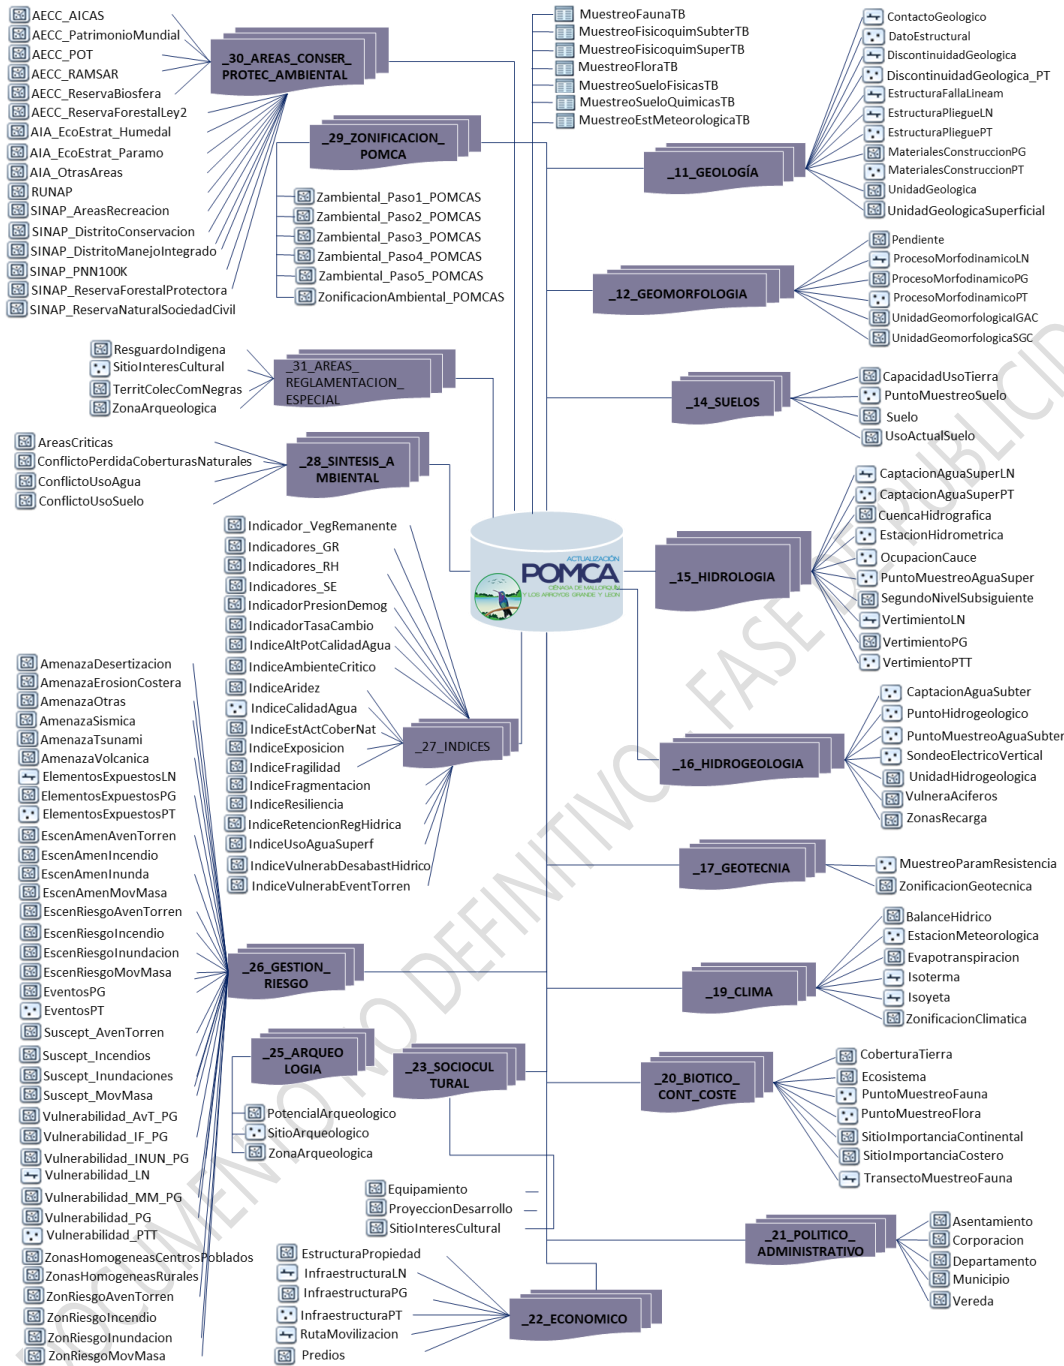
AECC_AICAS
AECC_PatrimonioMundial
AECC_POT
AECC_RAMSAR
AECC_ReservaBiosfera
AECC_ReservaForestalLey2
AIA_EcoEstrat_Humedal
AIA_EcoEstrat_Paramo
AIA_OtrasAreas
RUNAP
SINAP_AreasRecreacion
SINAP_DistritoConservacion
SINAP_DistritoManejoIntegrado
SINAP_PNN100K
SINAP_ReservaForestalProtectora
SINAP_ReservaNaturalSociedadCivil

_30_AREAS_CONSER_PROTEC_AMBIENTAL

_29_ZONIFICACION_POMCA

Zambiental_Paso1_POMCAS
Zambiental_Paso2_POMCAS
Zambiental_Paso3_POMCAS
Zambiental_Paso4_POMCAS
Zambiental_Paso5_POMCAS
ZonificacionAmbiental_POMCAS

ResguardoIndigena
SitioInteresCultural
TerritColecComNegras
ZonaArqueologica

_31_AREAS_REGLAMENTACION_ESPECIAL

AreasCriticas
ConflictoPerdidaCoberturasNaturales
ConflictoUsoAgua
ConflictoUsoSuelo

_28_SINTESIS_AMBIENTAL

Indicador_VegRemanente
Indicadores_GR
Indicadores_RH
Indicadores_SE
IndicadorPresionDemog
IndicadorTasaCambio
IndiceAltPotCalidadAgua
IndiceAmbienteCritico
IndiceAridez
IndiceCalidadAgua
IndiceEstActCoberNat
IndiceExposicion
IndiceFragilidad
IndiceFragmentacion
IndiceResiliencia
IndiceRetencionRegHidrica
IndiceUsoAguaSuperf
IndiceVulnerabDesabastHidrico
IndiceVulnerabEventTorren

_27_INDICES

AmenazaDesertizacion
AmenazaErosionCostera
AmenazaOtras
AmenazaSismica
AmenazaTsunami
AmenazaVolcanica
ElementosExpuestosLN
ElementosExpuestosPG
ElementosExpuestosPT
EscenAmenAvenTorren
EscenAmenIncendio
EscenAmenInunda
EscenAmenMovMasa
EscenRiesgoAvenTorren
EscenRiesgoIncendio
EscenRiesgoInundacion
EscenRiesgoMovMasa
EventosPG
EventosPT
Suscept_AvenTorren
Suscept_Incendios
Suscept_Inundaciones
Suscept_MovMasa
Vulnerabilidad_AvT_PG
Vulnerabilidad_IF_PG
Vulnerabilidad_INUN_PG
Vulnerabilidad_LN
Vulnerabilidad_MM_PG
Vulnerabilidad_PG
Vulnerabilidad_PT
ZonasHomogeneasCentrosPoblados
ZonasHomogeneasRurales
ZonRiesgoAvenTorren
ZonRiesgoIncendio
ZonRiesgoInundacion
ZonRiesgoMovMasa

_26_GESTION_RIESGO

_25_ARQUEOLOGIA

PotencialArqueologico
SitioArqueologico
ZonaArqueologica

_23_SOCIOCULTURAL

Equipamiento
ProyeccionDesarrollo
SitioInteresCultural

EstructuraPropiedad
InfraestructuraLN
InfraestructuraPG
InfraestructuraPT
RutaMovilizacion
Predios

_22_ECONOMICO

MuestreoFaunaTB
MuestreoFisicoquimSubterTB
MuestreoFisicoquimSuperTB
MuestreoFloraTB
MuestreoSueloFisicasTB
MuestreoSueloQuimicasTB
MuestreoEstMeteorologicaTB

ACTUALIZACIÓN
POMCA
CUENCA DE MALLORQUÍN Y LOS ARROYOS GRANDE Y LEÓN

ContactoGeologico
DatoEstructural
DiscontinuidadGeologica
DiscontinuidadGeologica_PT
EstructuraFallaLineam
EstructuraPliegueLN
EstructuraPlieguePT
MaterialesConstruccionPG
MaterialesConstruccionPT
UnidadGeologica
UnidadGeologicaSuperficial

_11_GEOLOGÍA

Pendiente
ProcesoMorfodinamicoLN
ProcesoMorfodinamicoPG
ProcesoMorfodinamicoPT
UnidadGeomorfologicaGAC
UnidadGeomorfologicaSGC

_12_GEOMORFOLOGIA

CapacidadUsoTierra
PuntoMuestreoSuelo
Suelo
UsoActualSuelo

_14_SUELOS

CaptacionAguaSuperLN
CaptacionAguaSuperPT
CuencaHidrografica
EstacionHidrometrica
OcupacionCauce
PuntoMuestreoAguaSuper
SegundoNivelSubsiguiente
VertimientoLN
VertimientoPG
VertimientoPTT

_15_HIDROLOGIA

CaptacionAguaSubter
PuntoHidrogeologico
PuntoMuestreoAguaSubter
SondeoElectricoVertical
UnidadHidrogeologica
VulneraAciferos
ZonasRecarga

_16_HIDROGEOLOGIA

_17_GEOTECNIA

MuestreoParamResistencia
ZonificacionGeotecnica

BalanceHidrico
EstacionMeteorologica
Evapotranspiracion
Isoterma
Isoyeta
ZonificacionClimatica

_19_CLIMA

CoberturaTierra
Ecosistema
PuntoMuestreoFauna
PuntoMuestreoFlora
SitioImportanciaContinental
SitioImportanciaCostero
TransectoMuestreoFauna

_20_BIOTICO_CONT_COSTE

_21_POLITICO_ADMINISTRATIVO

Asentamiento
Corporacion
Departamento
Municipio
Vereda

DOCUMENTO NO DEFINITIVO - FASE DE PUBLICI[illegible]